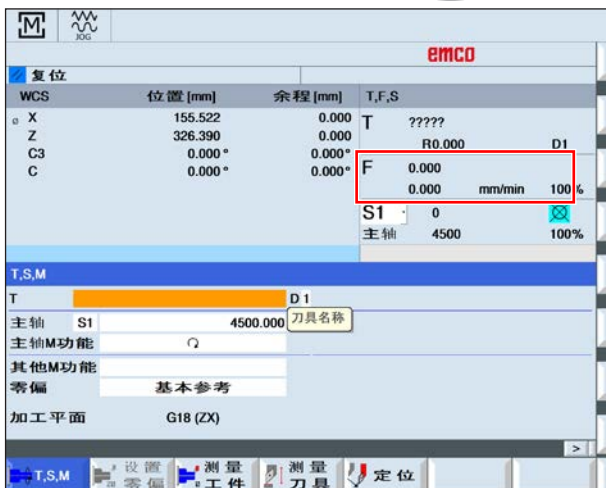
M JOG

emco

复位

| WCS | 位置 [mm] | 余程 [mm] |
|---|---|---|
| X | 155.522 | 0.000 |
| Z | 326.390 | 0.000 |
| C3 | 0.000° | 0.000° |
| C | 0.000° | 0.000° |

T,F,S

T ?????
R0.000 D1

F 0.000
0.000 mm/min 100%

S1 0
主轴 4500 100%

T,S,M

T D1 刀具名称

主轴 S1 4500.000
主轴M功能
其他M功能
零偏 基本参考
加工平面 G18 (ZX)

>

T,S,M | 设置零偏 | 测量工件 | 测量刀具 | 定位